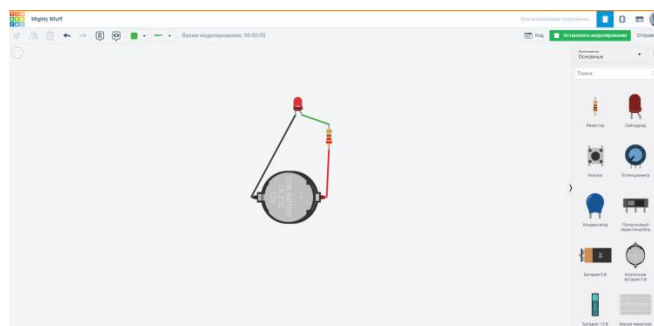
Mighty Wluff

Все изменения сохранены

Время моделирования: 00:00:05

Код

Остановить моделирование

Отправ

Компоненты
Основные

Поиск

Резистор

Светодиод

Кнопка

Потенциометр

Конденсатор

Ползунковый переключатель

Батарея 9 В

Кнопочная батарея 3 В

Батарея 1,5 В

Малая макетная

3V